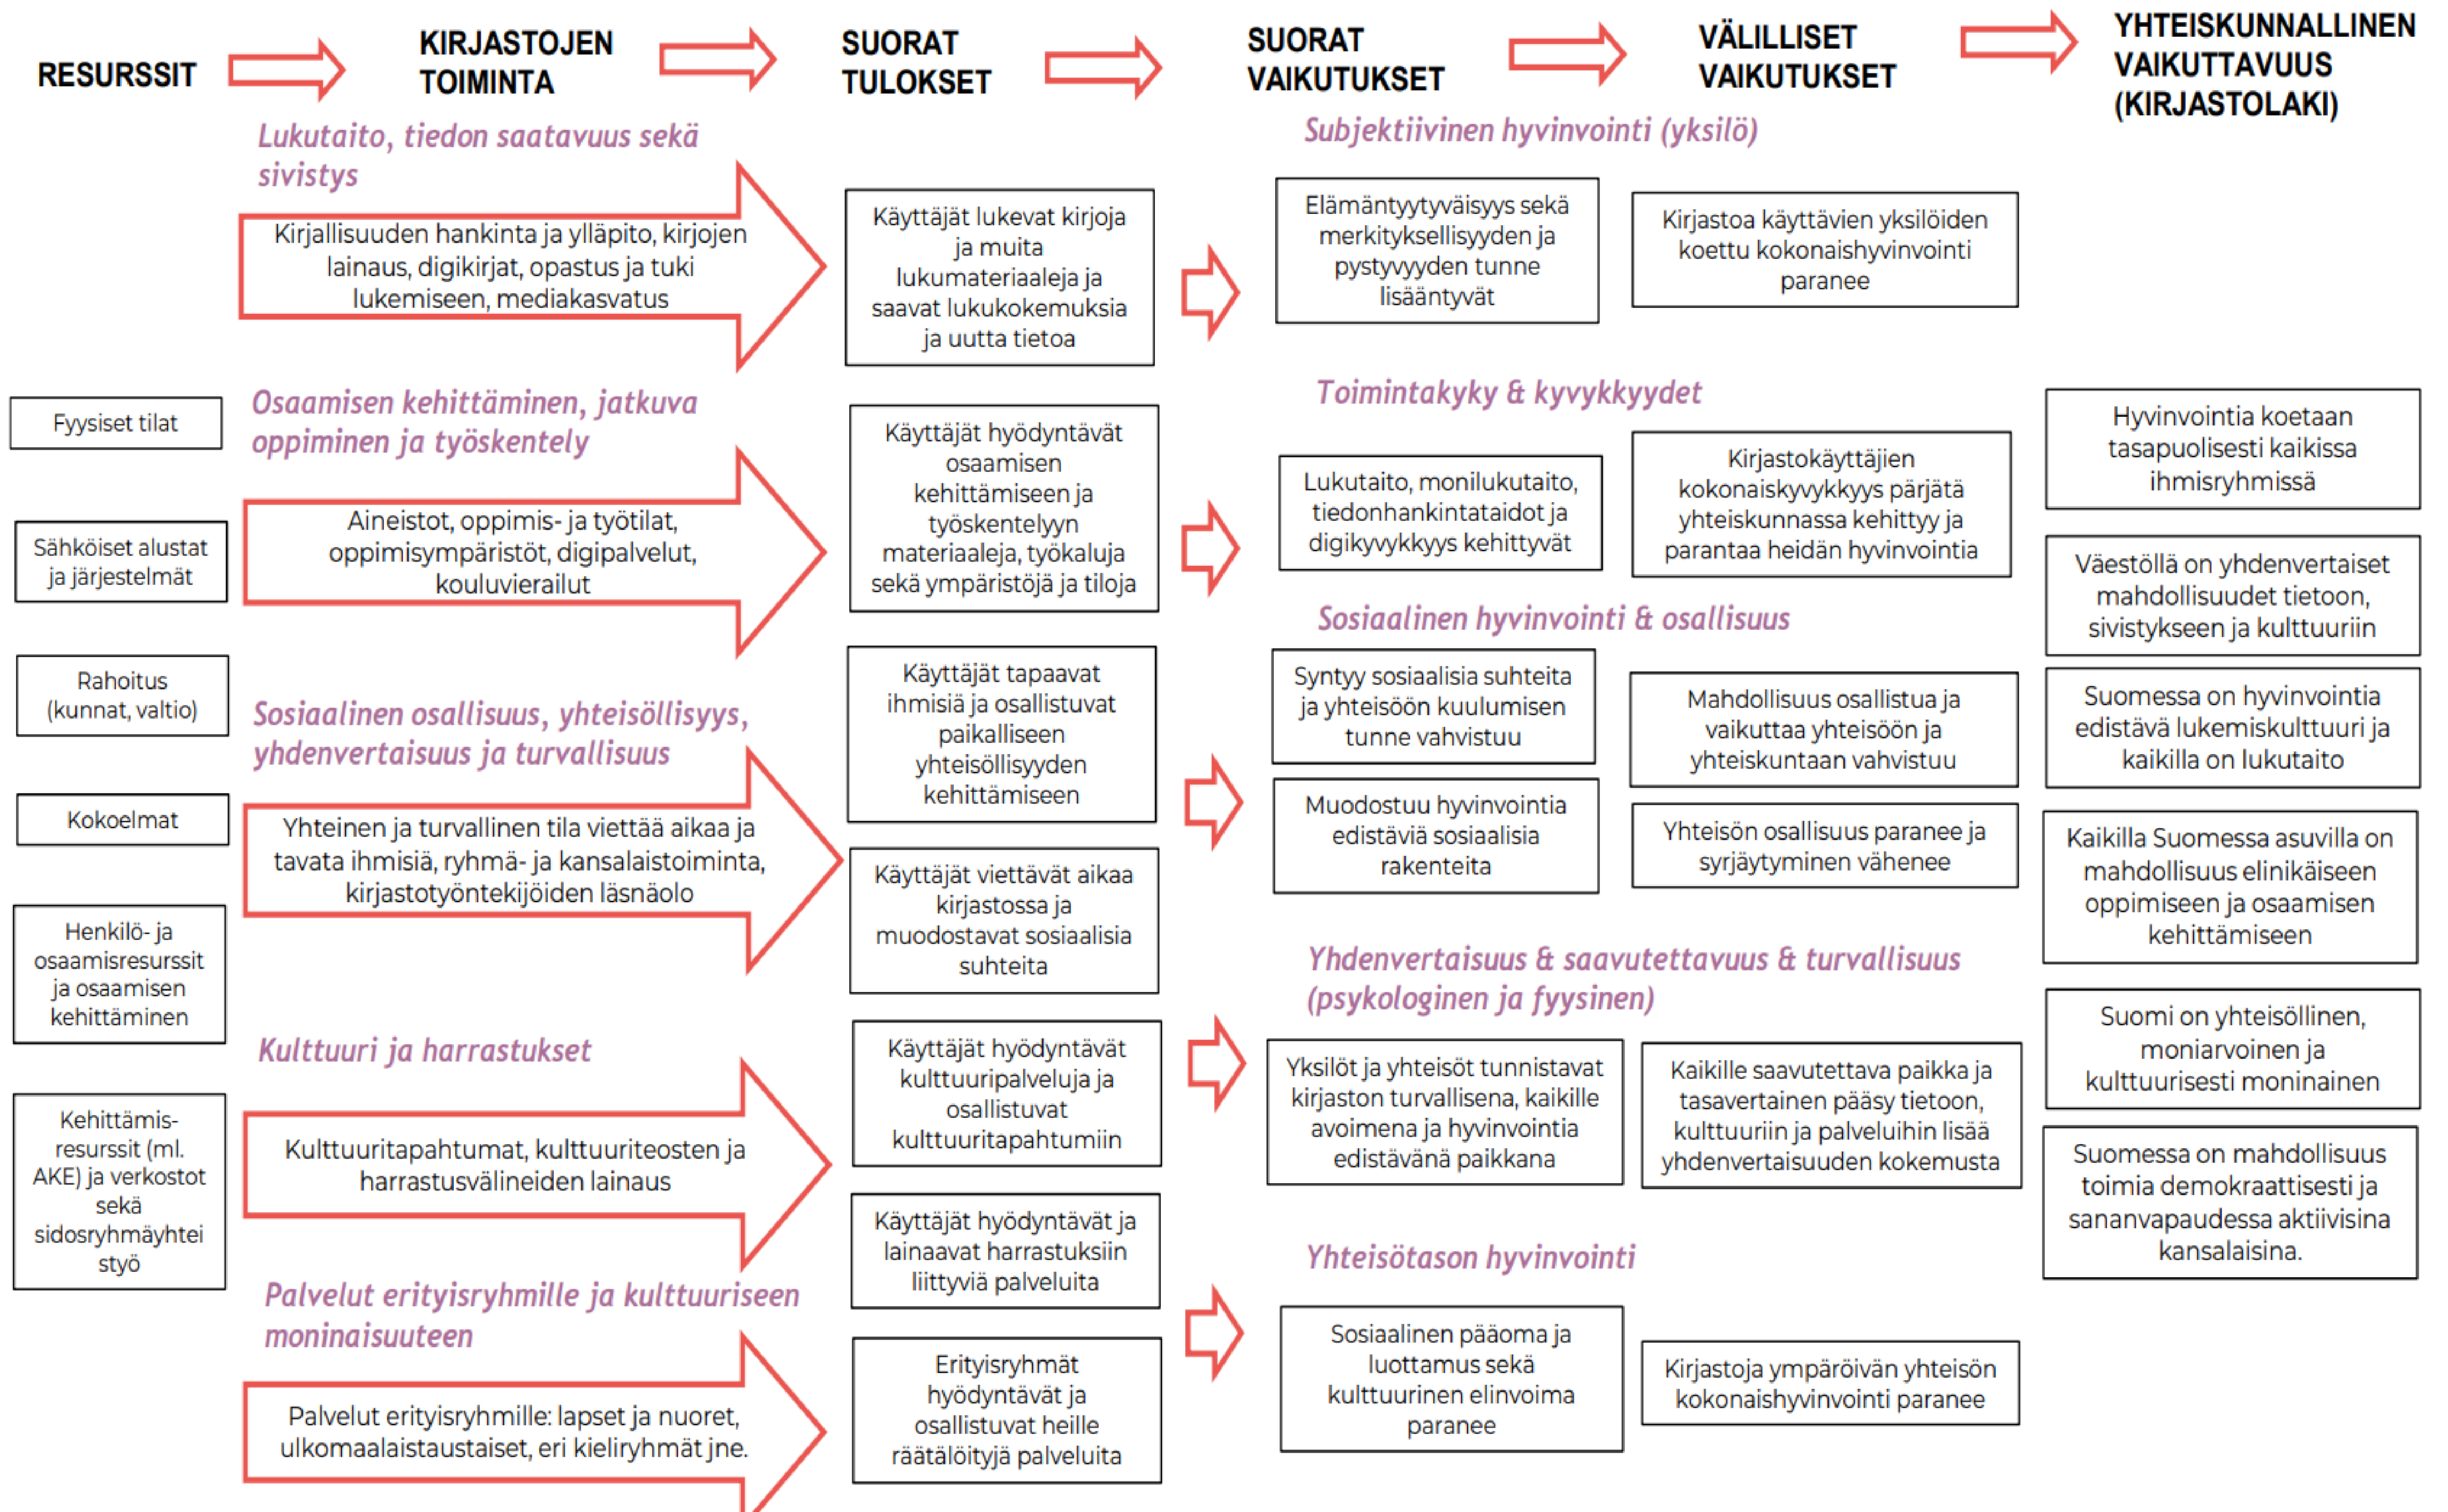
RESURSSIT

KIRJASTOJEN TOIMINTA

SUORAT TULOKSET

SUORAT VAIKUTUKSET

VÄLILLISET VAIKUTUKSET

YHTEISKUNNALLINEN VAIKUTTAVUUS (KIRJASTOLAKI)

Fyysiset tilat

Sähköiset alustat ja järjestelmät

Rahoitus (kunnat, valtio)

Kokoelmat

Henkilö- ja osaamisresurssit ja osaamisen kehittäminen

Kehittämis-resurssit (ml. AKE) ja verkostot sekä sidosryhmäyhteistyö

Lukutaito, tiedon saatavuus sekä sivistys

Kirjallisuuden hankinta ja ylläpito, kirjojen lainaus, digikirjat, opastus ja tuki lukemiseen, mediakasvatus

Osaamisen kehittäminen, jatkuva oppiminen ja työskentely

Aineistot, oppimis- ja työtilat, oppimisympäristöt, digipalvelut, kouluvierailut

Sosiaalinen osallisuus, yhteisöllisyys, yhdenvertaisuus ja turvallisuus

Yhteinen ja turvallinen tila viettää aikaa ja tavata ihmisiä, ryhmä- ja kansalaistoiminta, kirjastotyöntekijöiden läsnäolo

Kulttuuri ja harrastukset

Kulttuuritapahtumat, kulttuuriteosten ja harrastusvälineiden lainaus

Palvelut erityisryhmille ja kulttuuriseen moninaisuuteen

Palvelut erityisryhmille: lapset ja nuoret, ulkomaalaistaustaiset, eri kieliryhmät jne.

Käyttäjät lukevat kirjoja ja muita lukumateriaaleja ja saavat lukukokemuksia ja uutta tietoa

Käyttäjät hyödyntävät osaamisen kehittämiseen ja työskentelyyn materiaaleja, työkaluja sekä ympäristöjä ja tiloja

Käyttäjät tapaavat ihmisiä ja osallistuvat paikalliseen yhteisöllisyyden kehittämiseen

Käyttäjät viettävät aikaa kirjastossa ja muodostavat sosiaalisia suhteita

Käyttäjät hyödyntävät kulttuuripalveluja ja osallistuvat kulttuuritapahtumiin

Käyttäjät hyödyntävät ja lainaavat harrastuksiin liittyviä palveluita

Erityisryhmät hyödyntävät ja osallistuvat heille räätälöityjä palveluita

Subjektiivinen hyvinvointi (yksilö)

Elämäntyytyväisyys sekä merkityksellisyyden ja pystyvyyden tunne lisääntyvät

Kirjastoa käyttävien yksilöiden koettu kokonaishyvinvointi paranee

Toimintakyky & kyvykkyydet

Lukutaito, monilukutaito, tiedonhankintataidot ja digikyvykkyys kehittyvät

Kirjastokäyttäjien kokonaiskyvykkyys pärjätä yhteiskunnassa kehittyy ja parantaa heidän hyvinvointia

Sosiaalinen hyvinvointi & osallisuus

Syntyy sosiaalisia suhteita ja yhteisöön kuulumisen tunne vahvistuu

Mahdollisuus osallistua ja vaikuttaa yhteisöön ja yhteiskuntaan vahvistuu

Muodostuu hyvinvointia edistäviä sosiaalisia rakenteita

Yhteisön osallisuus paranee ja syrjäytyminen vähenee

Yhdenvertaisuus & saavutettavuus & turvallisuus (psykologinen ja fyysinen)

Yksilöt ja yhteisöt tunnistavat kirjaston turvallisena, kaikille avoimena ja hyvinvointia edistävänä paikkana

Kaikille saavutettava paikka ja tasavertainen pääsy tietoon, kulttuuriin ja palveluihin lisää yhdenvertaisuuden kokemusta

Yhteisötason hyvinvointi

Sosiaalinen pääoma ja luottamus sekä kulttuurinen elinvoima paranee

Kirjastoja ympäröivän yhteisön kokonaishyvinvointi paranee

Hyvinvointia koetaan tasapuolisesti kaikissa ihmisryhmissä

Väestöllä on yhdenvertaiset mahdollisuudet tietoon, sivistykseen ja kulttuuriin

Suomessa on hyvinvointia edistävä lukemiskulttuuri ja kaikilla on lukutaito

Kaikilla Suomessa asuvilla on mahdollisuus elinikäiseen oppimiseen ja osaamisen kehittämiseen

Suomi on yhteisöllinen, moniarvoinen ja kulttuurisesti moninainen

Suomessa on mahdollisuus toimia demokraattisesti ja sananvapaudessa aktiivisina kansalaisina.